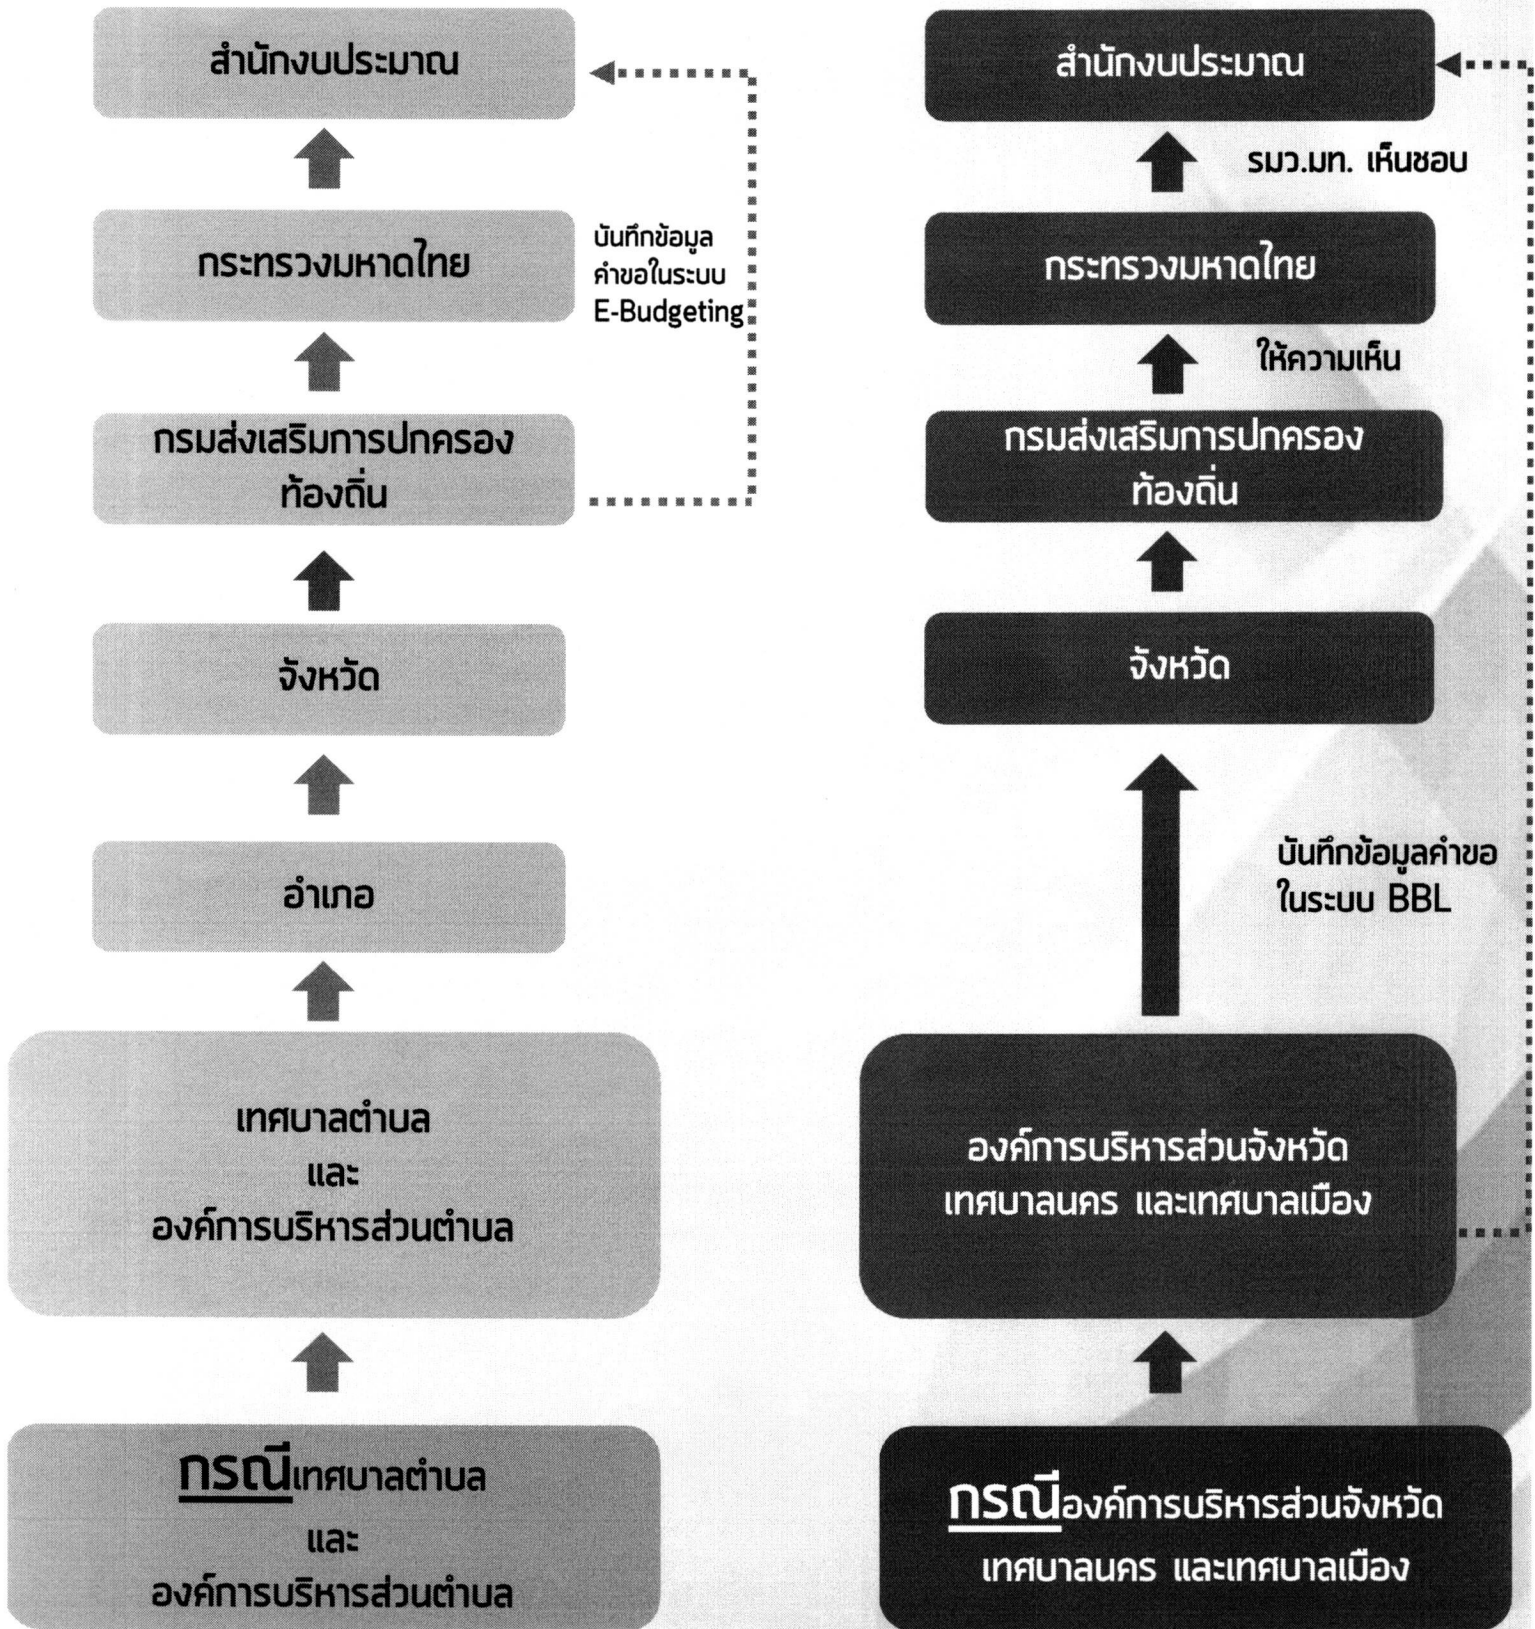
สำนักงบประมาณ

กระทรวงมหาดไทย

บันทึกข้อมูล คำขอในระบบ E-Budgeting

กรมส่งเสริมการปกครองท้องถิ่น

จังหวัด

อำเภอ

เทศบาลตำบล และ องค์การบริหารส่วนตำบล

กรณีเทศบาลตำบล และ องค์การบริหารส่วนตำบล

สำนักงบประมาณ

รมว.มท. เห็นชอบ

กระทรวงมหาดไทย

ให้ความเห็น

กรมส่งเสริมการปกครองท้องถิ่น

จังหวัด

บันทึกข้อมูลคำขอ ในระบบ BBL

องค์การบริหารส่วนจังหวัด เทศบาลนคร และเทศบาลเมือง

กรณีองค์การบริหารส่วนจังหวัด เทศบาลนคร และเทศบาลเมือง